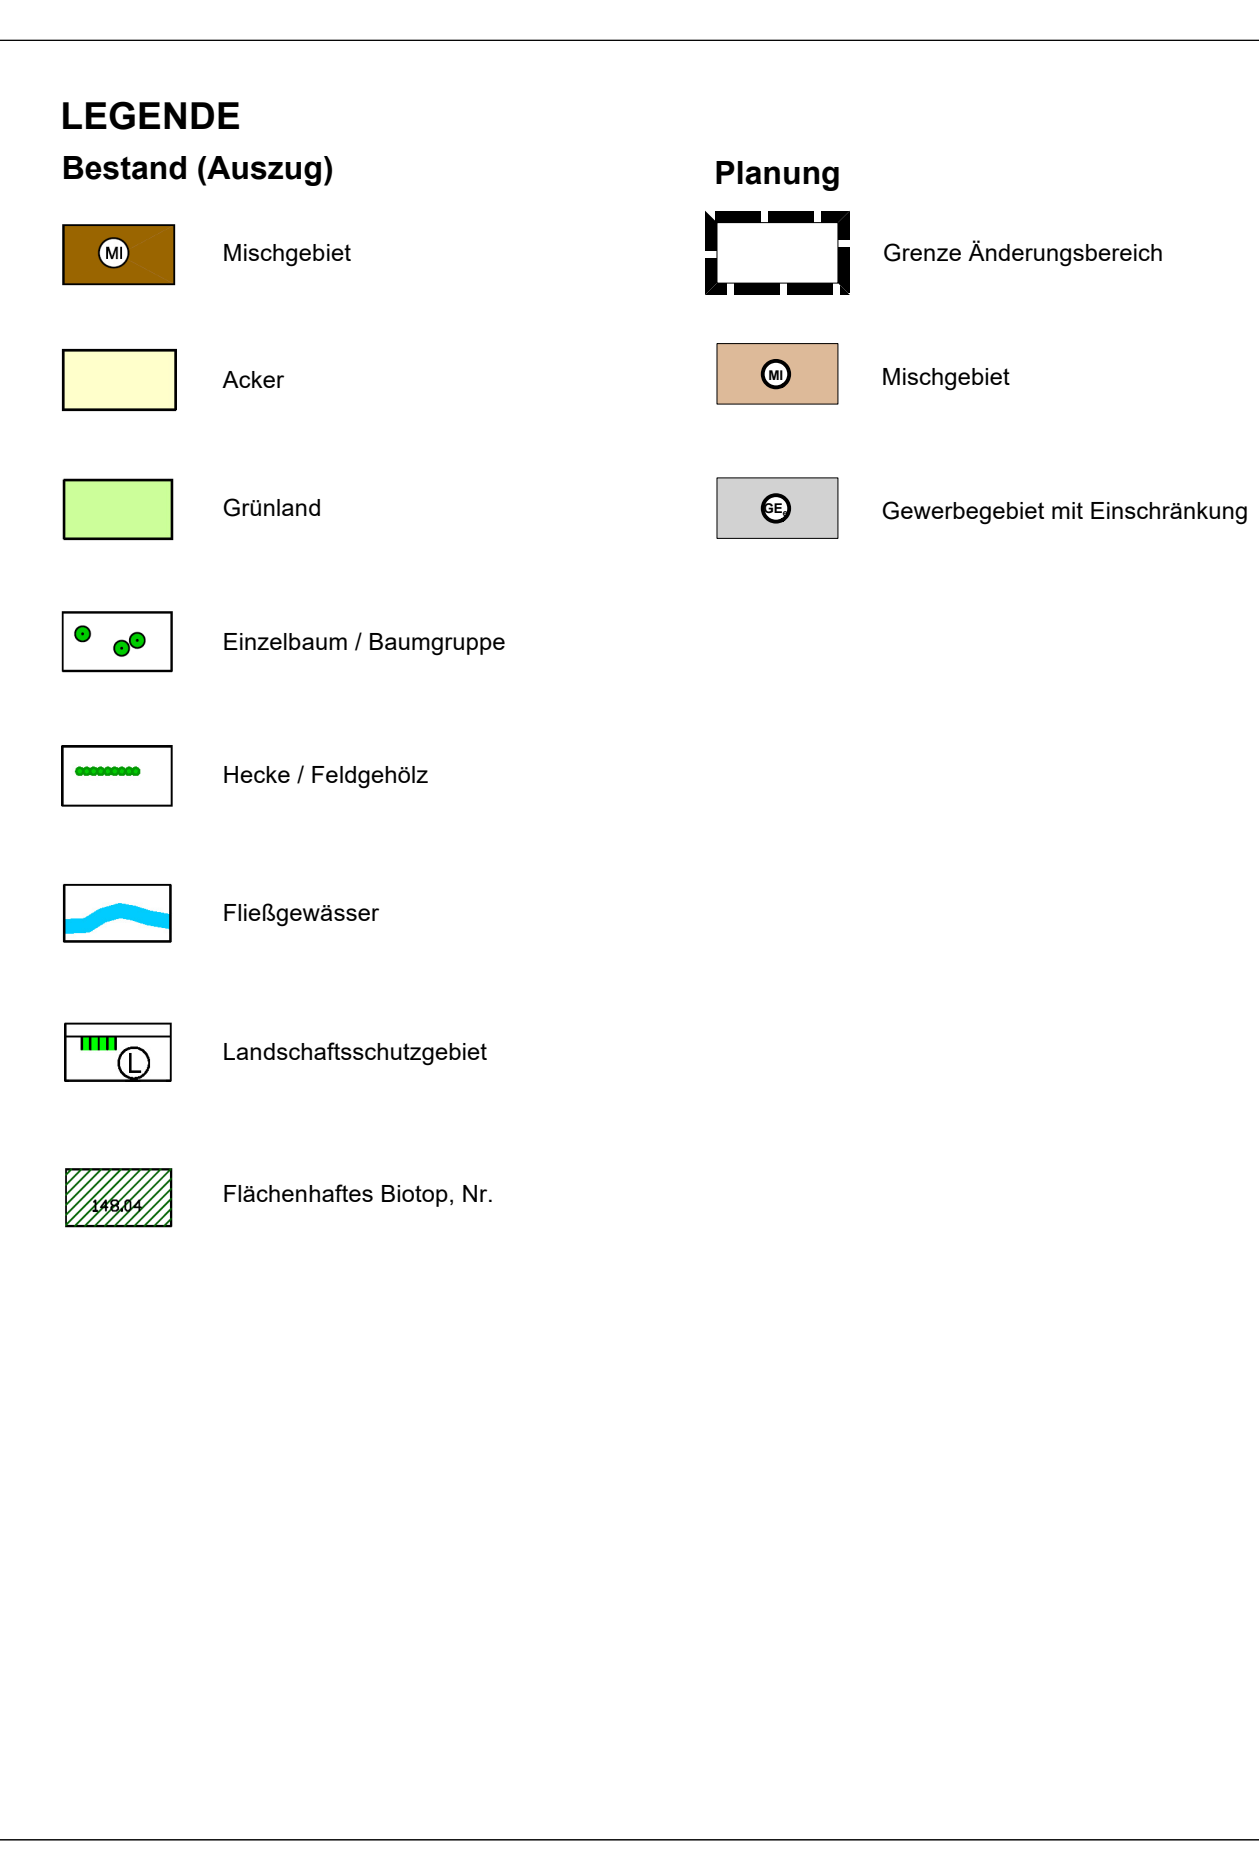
LEGENDE

Bestand (Auszug)

MI Mischgebiet

Acker

Grünland

Einzelbaum / Baumgruppe

Hecke / Feldgehölz

Fließgewässer

L Landschaftsschutzgebiet

148.04 Flächenhaftes Biotop, Nr.

Planung

Grenze Änderungsbereich

MI Mischgebiet

$GE_e$ Gewerbegebiet mit Einschränkung